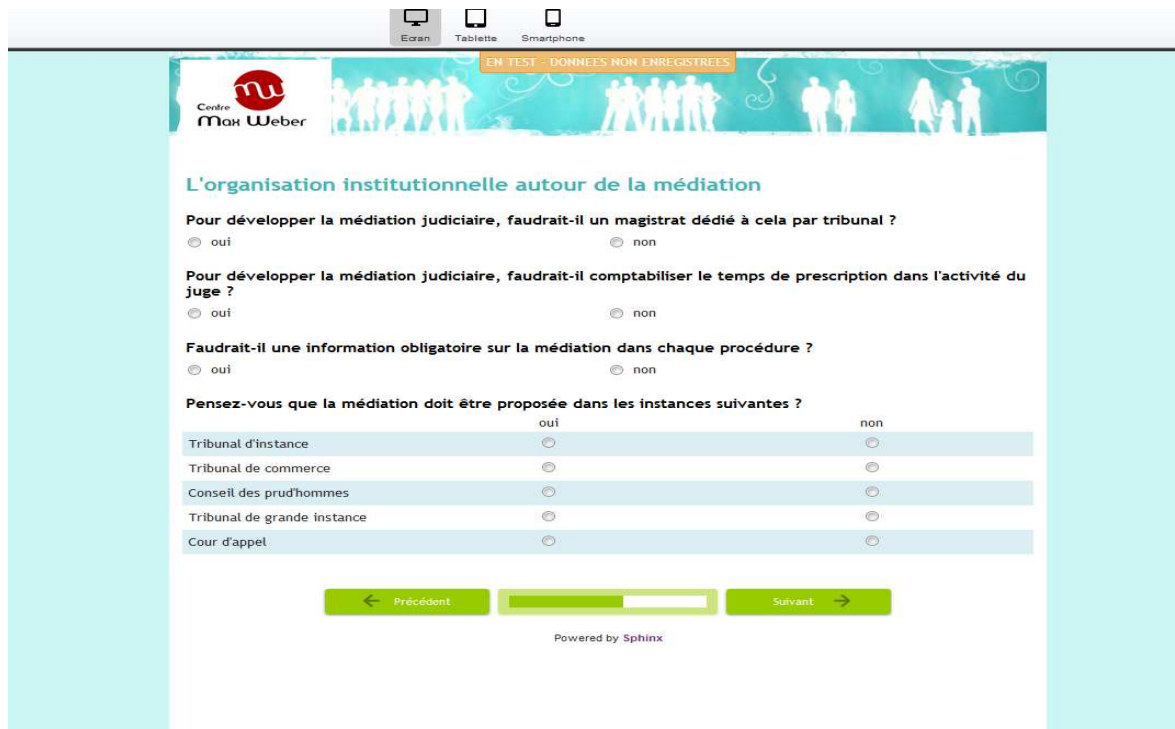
Ecran Tablette Smartphone

EN TEST - DONNEES NON ENREGISTREES

Centre Max Weber

L'organisation institutionnelle autour de la médiation

Pour développer la médiation judiciaire, faudrait-il un magistrat dédié à cela par tribunal ?

oui non

Pour développer la médiation judiciaire, faudrait-il comptabiliser le temps de prescription dans l'activité du juge ?

oui non

Faudrait-il une information obligatoire sur la médiation dans chaque procédure ?

oui non

Pensez-vous que la médiation doit être proposée dans les instances suivantes ?

| | oui | non |
|---|---|---|
| Tribunal d'instance | | |
| Tribunal de commerce | | |
| Conseil des prud'hommes | | |
| Tribunal de grande instance | | |
| Cour d'appel | | |

Précédent Suivant

Powered by Sphinx